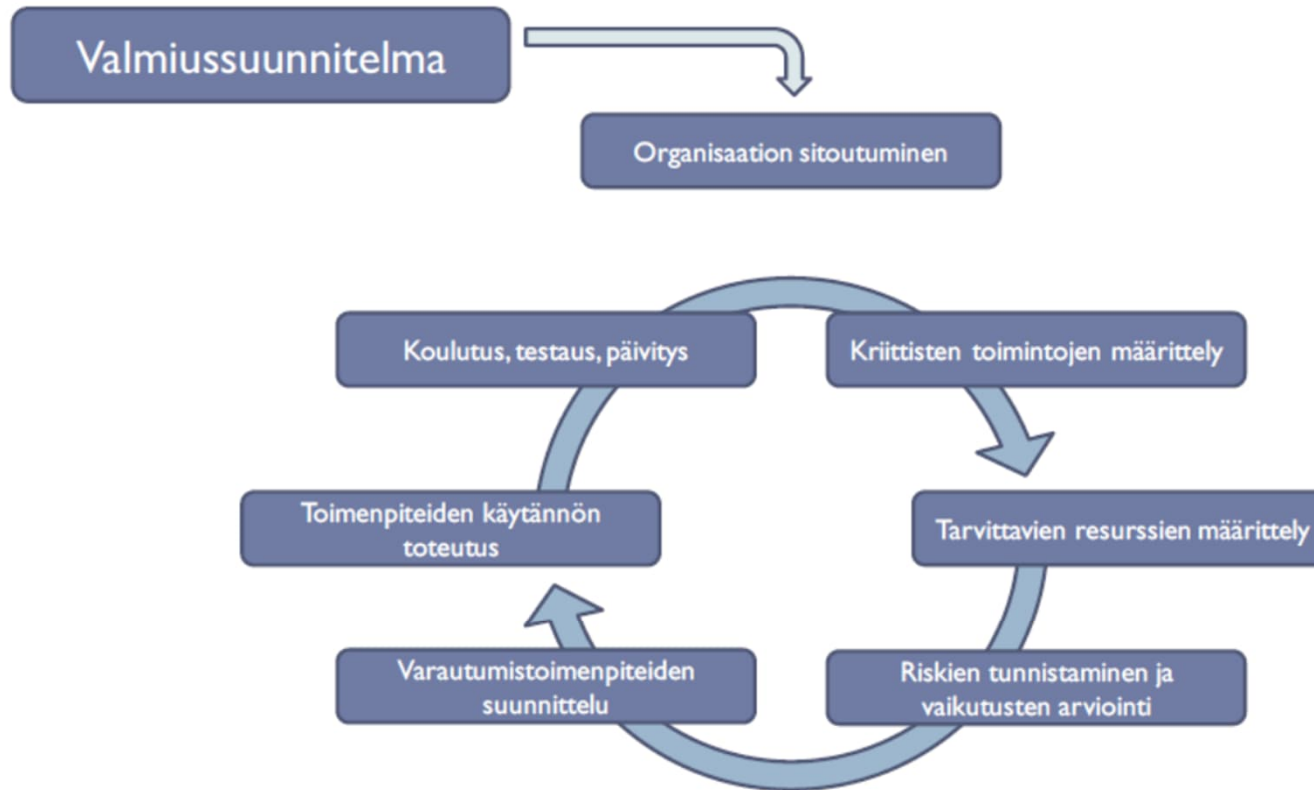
Valmiussuunnitelma

Organisaation sitoutuminen

Kriittisten toimintojen määrittely

Tarvittavien resurssien määrittely

Riskien tunnistaminen ja vaikutusten arviointi

Varautumistoimenpiteiden suunnittelu

Toimenpiteiden käytännön toteutus

Koulutus, testaus, päivitys